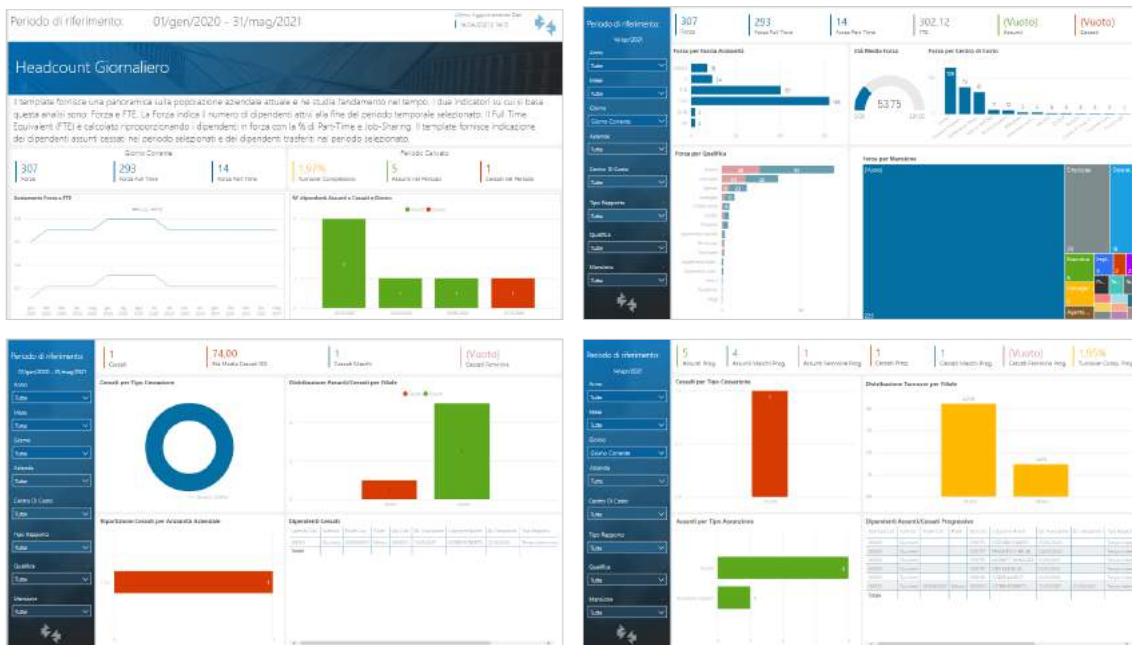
Periodo di riferimento: 01/gen/2020 - 31/mag/2021

Ultimo Aggiornamento Dati
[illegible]

Headcount Giornaliero

Il template fornisce una panoramica sulla popolazione aziendale attuale e ne studia l'andamento nel tempo. I due indicatori su cui si basa questa analisi sono: Forza e FTE. La Forza indica il numero di dipendenti attivi alla fine del periodo temporale selezionato. Il Full Time Equivalent (FTE) è calcolato riproporzionando i dipendenti in forza con la % di Part-Time e Job-Sharing. Il template fornisce indicazione dei dipendenti assunti cessati nel periodo selezionato e dei dipendenti trasferiti nel periodo selezionato.

Giorno Corrente

Periodo Calcolato

307
Forza

293
Forza Full Time

14
Forza Part Time

1,97%
Turnover Complessivo

5
Assunti nel Periodo

1
Cessati nel Periodo

Andamento Forza e FTE

N° dipendenti Assunti e Cessati e Diretto

Periodo di riferimento:

307
Forza

293
Forza Full Time

14
Forza Part Time

302,12
FTE

(Vuoto)
Assunti

(Vuoto)
Cessati

Anno
Tutte
Mese
Tutte
Giorno
Giorno Corrente
Azienda
Tutte
Centro Di Costo
Tutte
Tipo Rapporto
Tutte
Qualifica
Tutte
Mansione
Tutte

Forza per Fascia Anzianità

Età Media Forza

53,75

Forza per Centro di Costo

Forza per Qualifica

Forza per Mansione

(Vuoto)

Periodo di riferimento:

1
Cessati

74,00
Età Media Cessati

1
Cessati Maschi

(Vuoto)
Cessati Femmine

Anno
Tutte
Mese
Tutte
Giorno
Tutte
Azienda
Tutte
Centro Di Costo
Tutte
Tipo Rapporto
Tutte
Qualifica
Tutte
Mansione
Tutte

Cessati per Tipo Cessazione

Distribuzione Assunti/Cessati per Fasce

Ripartizione Cessati per Anzianità Aziendale

Dipendenti Cessati

Periodo di riferimento:

5
Assunti Prog.

4
Assunti Maschi Prog.

1
Assunti Femmine Prog.

1
Cessati Prog.

1
Cessati Maschi Prog.

(Vuoto)
Cessati Femmine Prog.

1,95%
Turnover Compl. Prog.

Anno
Tutte
Mese
Tutte
Giorno
Giorno Corrente
Azienda
Tutte
Centro Di Costo
Tutte
Tipo Rapporto
Tutte
Qualifica
Tutte
Mansione
Tutte

Cessati per Tipo Cessazione

Distribuzione Turnover per Fasce

Assunti per Tipo Assunzione

Dipendenti Assunti/Cessati Progressivo

Totale